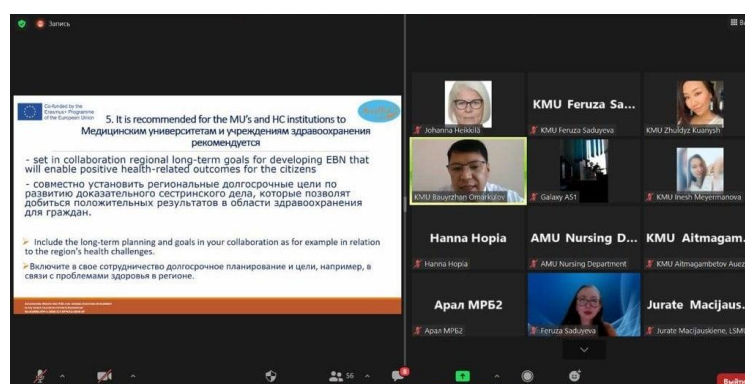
Запись

Co-funded by the Erasmus+ Programme of the European Union

5. It is recommended for the MU's and HC institutions to
Медицинским университетам и учреждениям здравоохранения рекомендуется

- set in collaboration regional long-term goals for developing EBN that will enable positive health-related outcomes for the citizens

- совместно установить региональные долгосрочные цели по развитию доказательного сестринского дела, которые позволят добиться положительных результатов в области здравоохранения для граждан.

➤ Include the long-term planning and goals in your collaboration as for example in relation to the region's health challenges.

➤ Включите в свое сотрудничество долгосрочное планирование и цели, например, в связи с проблемами здоровья в регионе.

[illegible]

Johanna Heikkilä

KMU Feruza Sa...

KMU Feruza Saduyeva

KMU Zhuldyz Kuanysh

KMU Bauyrzhan Omarkulov

Galaxy A51

KMU Inesh Meyermanova

Hanna Hopia

Hanna Hopia

AMU Nursing D...

AMU Nursing Department

KMU Aitmagam...

KMU Aitmagambetov Auez

Арал МРБ2

Арал МРБ2

Feruza Saduyeva

Jurate Macijaus...

Jurate Macijauskiene, LSMU

56

Выйти